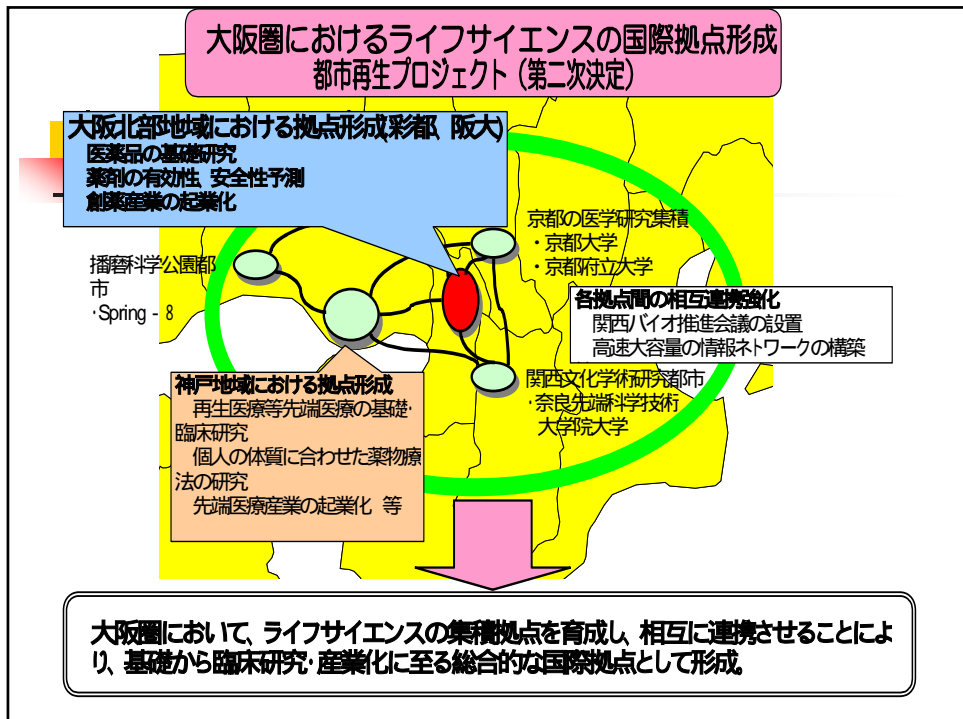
大阪圏におけるライフサイエンスの国際拠点形成
都市再生プロジェクト（第二次決定）

大阪北部地域における拠点形成(彩都、阪大)
医薬品の基礎研究
薬剤の有効性、安全性予測
創薬産業の起業化

京都の医学研究集積
・京都大学
・京都府立大学

播磨科学公園都市
・Spring－8

各拠点間の相互連携強化
関西バイオ推進会議の設置
高速大容量の情報ネトワークの構築

神戸地域における拠点形成
再生医療等先端医療の基礎・臨床研究
個人の体質に合わせた薬物療法の研究
先端医療産業の起業化　等

関西文化学術研究都市
・奈良先端科学技術大学院大学

大阪圏において、ライフサイエンスの集積拠点を育成し、相互に連携させることにより、基礎から臨床研究・産業化に至る総合的な国際拠点として形成。